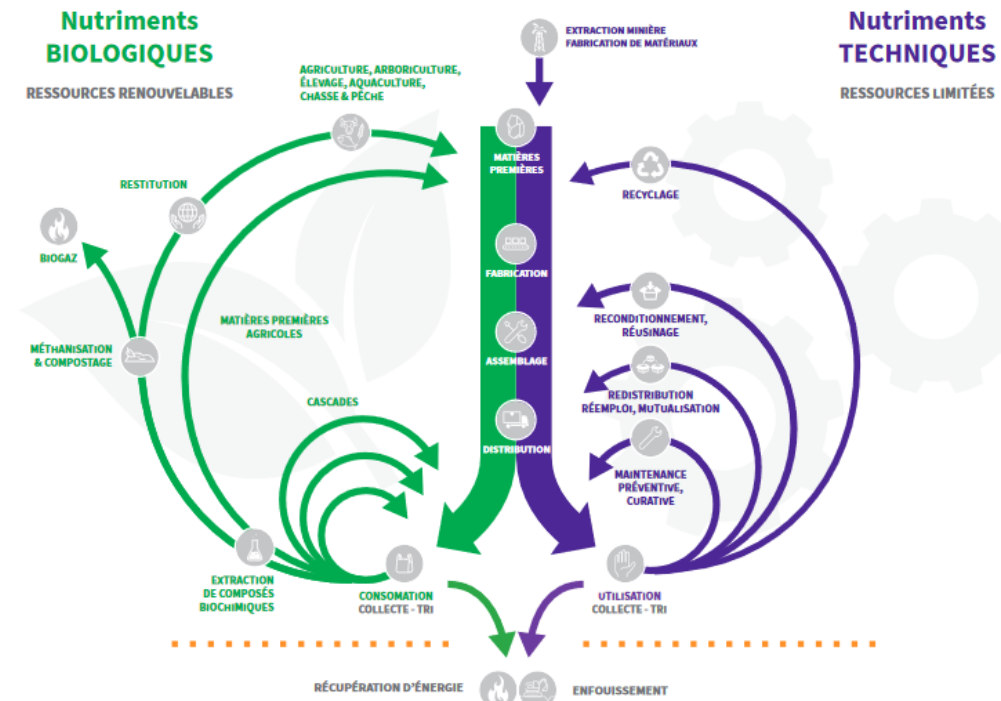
Nutriments BIOLOGIQUES

RESSOURCES RENOUVELABLES

EXTRACTION MINIÈRE FABRICATION DE MATÉRIAUX

Nutriments TECHNIQUES

RESSOURCES LIMITÉES

AGRICULTURE, ARBORICULTURE, ÉLEVAGE, AQUACULTURE, CHASSE & PÊCHE

MATIÈRES PREMIÈRES

RECYCLAGE

RESTITUTION

BIOGAZ

FABRICATION

MATIÈRES PREMIÈRES AGRICOLES

MÉTHANISATION & COMPOSTAGE

ASSEMBLAGE

RECONDITIONNEMENT, RÉUSINAGE

REDISTRIBUTION RÉEMPLOI, MUTUALISATION

CASCADES

DISTRIBUTION

MAINTENANCE PRÉVENTIVE, CURATIVE

EXTRACTION DE COMPOSÉS BIOCHIMIQUES

CONSOMATION COLLECTE - TRI

UTILISATION COLLECTE - TRI

RÉCUPÉRATION D'ÉNERGIE

ENFOUISSEMENT